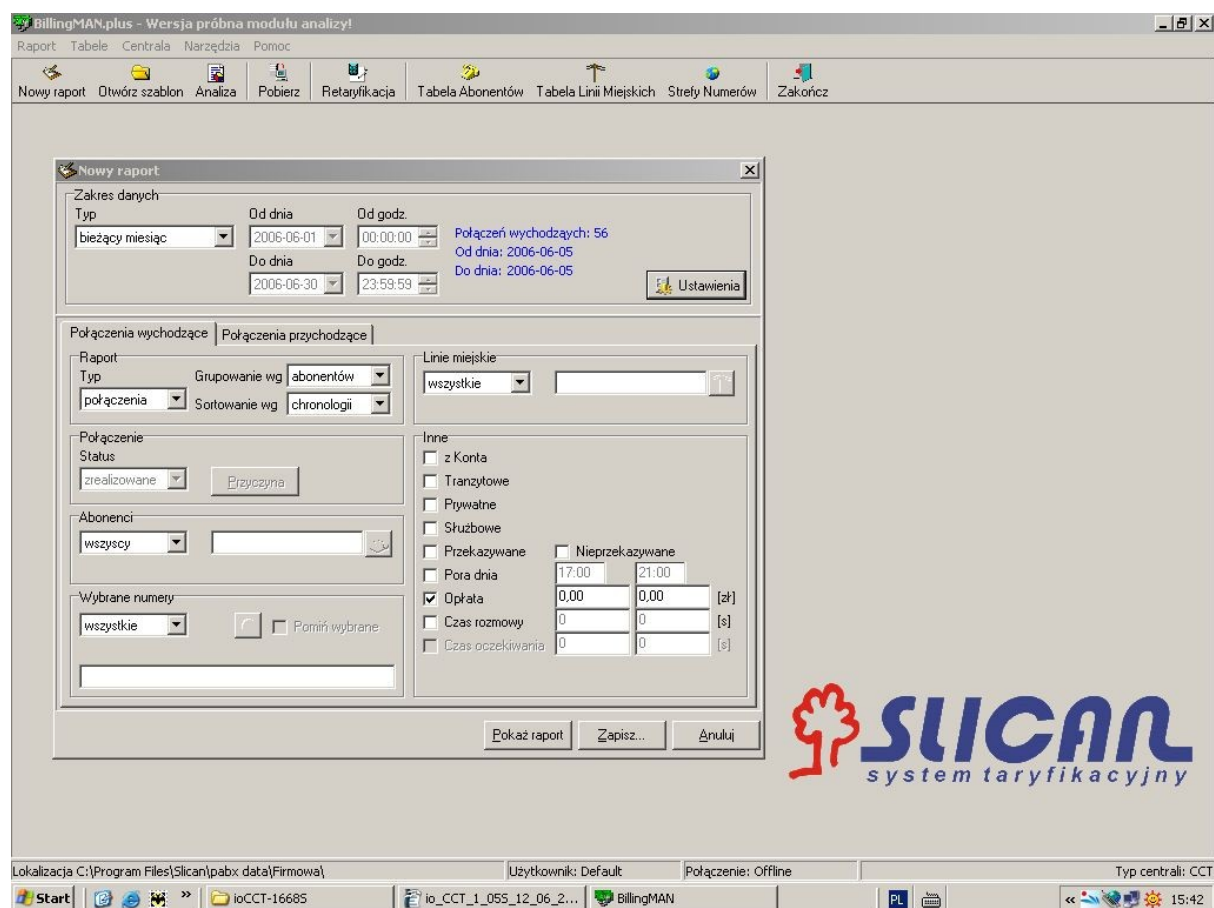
BillingMAN.plus - Wersja próbna modułu analizy!

Raport Tabele Centrala Narzędzia Pomoc

Nowy raport Otwórz szablon Analiza Pobierz Retaryfikacja Tabela Abonentów Tabela Linii Miejskich Strefy Numerów Zakończ

Nowy raport

Zakres danych
Typ
bieżący miesiąc
Od dnia
2006-06-01
Od godz.
00:00:00
Do dnia
2006-06-30
Do godz.
23:59:59
Połączeń wychodzących: 56
Od dnia: 2006-06-05
Do dnia: 2006-06-05
Ustawienia

Połączenia wychodzące | Połączenia przychodzące

Raport
Typ
połączenia
Grupowanie wg abonentów
Sortowanie wg chronologii

Linie miejskie
wszystkie

Połączenie
Status
zrealizowane
Przyczyna

Inne
z Konta
Tranzytowe
Prywatne
Służbowe
Przekazywane
Nieprzekazywane
Pora dnia 17:00 21:00
Opłata 0,00 0,00 [zł]
Czas rozmowy 0 0 [s]
Czas oczekiwania 0 0 [s]

Abonenci
wszyscy

Wybrane numery
wszystkie
Pomiń wybrane

Pokaż raport Zapisz... Anuluj

SLICAN
system taryfikacyjny

Lokalizacja C:\Program Files\Slican\pabx data\Firmowa\ Użytkownik: Default Połączenie: Offline Typ centrali: CCT

Start ioCCT-16685 io_CCT_1_055_12_06_2... BillingMAN PL 15:42